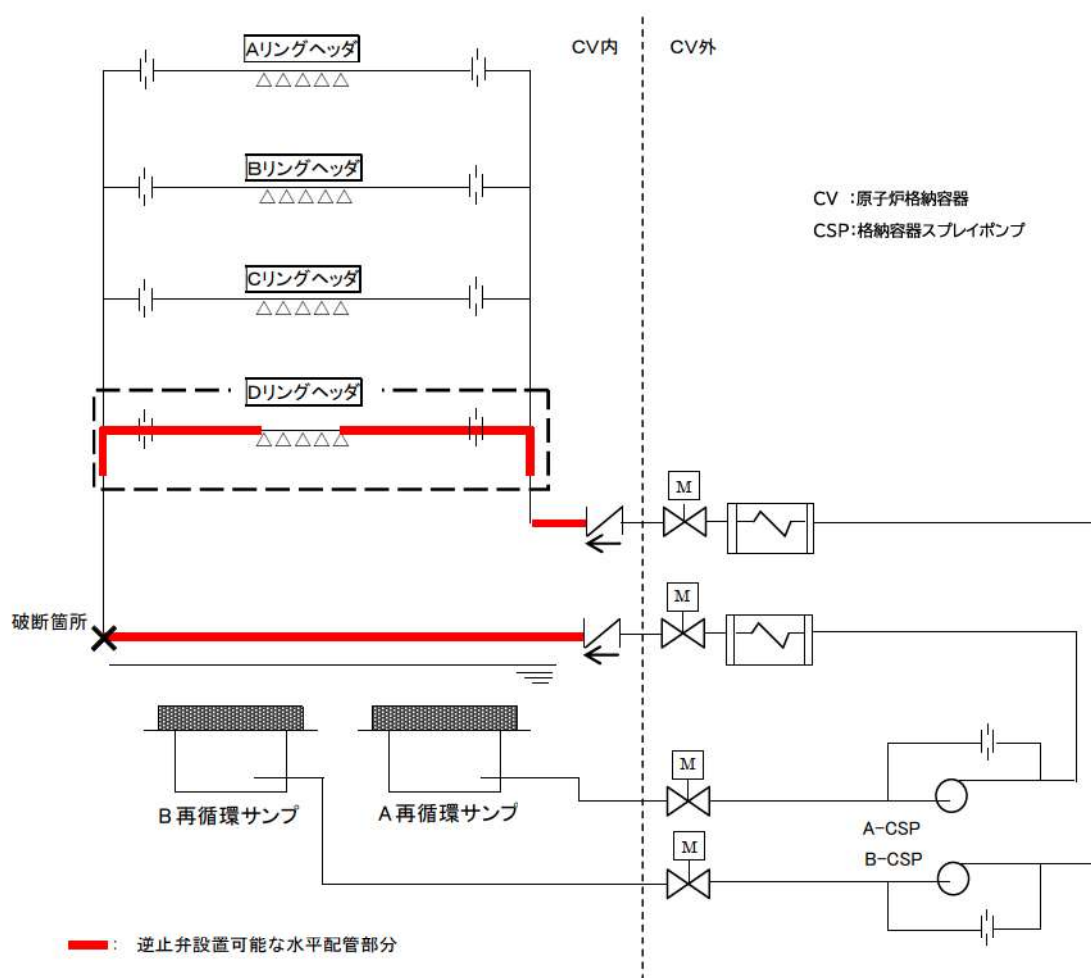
Aリングヘッダ

Bリングヘッダ

Cリングヘッダ

Dリングヘッダ

CV内

CV外

CV ：原子炉格納容器

CSP：格納容器スプレイポンプ

M

M

M

M

破断箇所

B 再循環サンプ

A 再循環サンプ

A-CSP

B-CSP

：逆止弁設置可能な水平配管部分